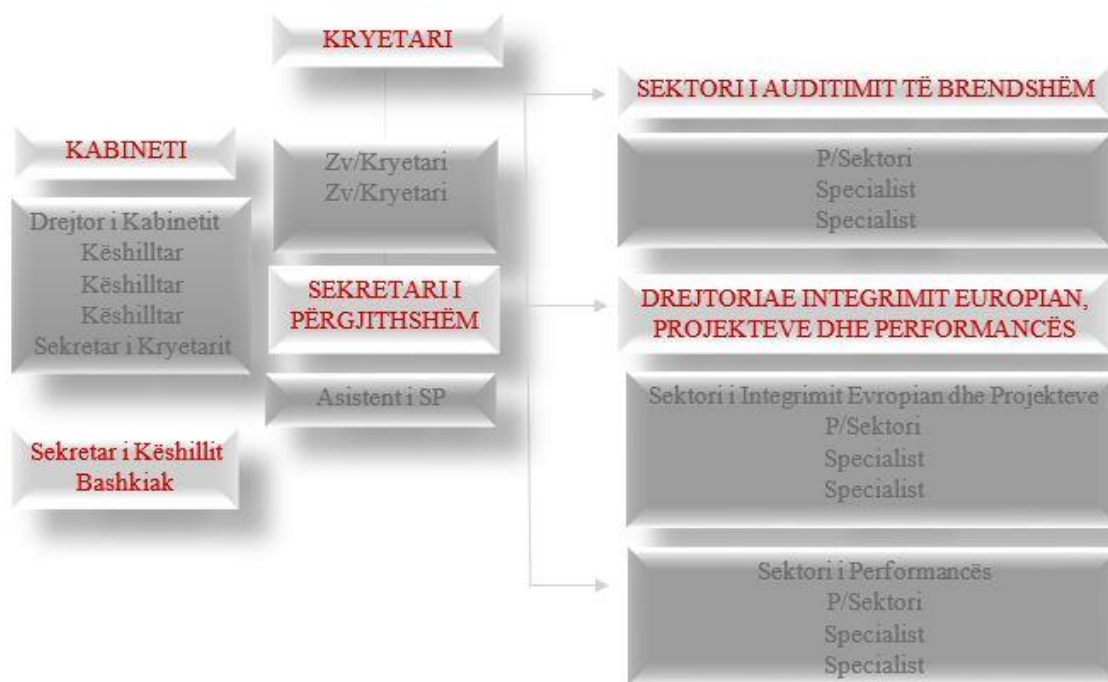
KRYETARI

KABINETI

Drejtor i Kabinetit
Këshilltar
Këshilltar
Këshilltar
Sekretar i Kryetarit

Sekretar i Këshillit Bashkiak

Zv/Kryetari
Zv/Kryetari

SEKRETARI I PËRGJITHSHËM

Asistent i SP

SEKTORI I AUDITIMIT TË BRENDSHËM

P/Sektori
Specialist
Specialist

DREJTORIAE INTEGRIMIT EUROPIAN, PROJEKTEVE DHE PERFORMANCËS

Sektori i Integrimit Evropian dhe Projekteve
P/Sektori
Specialist
Specialist

Sektori i Performancës
P/Sektori
Specialist
Specialist